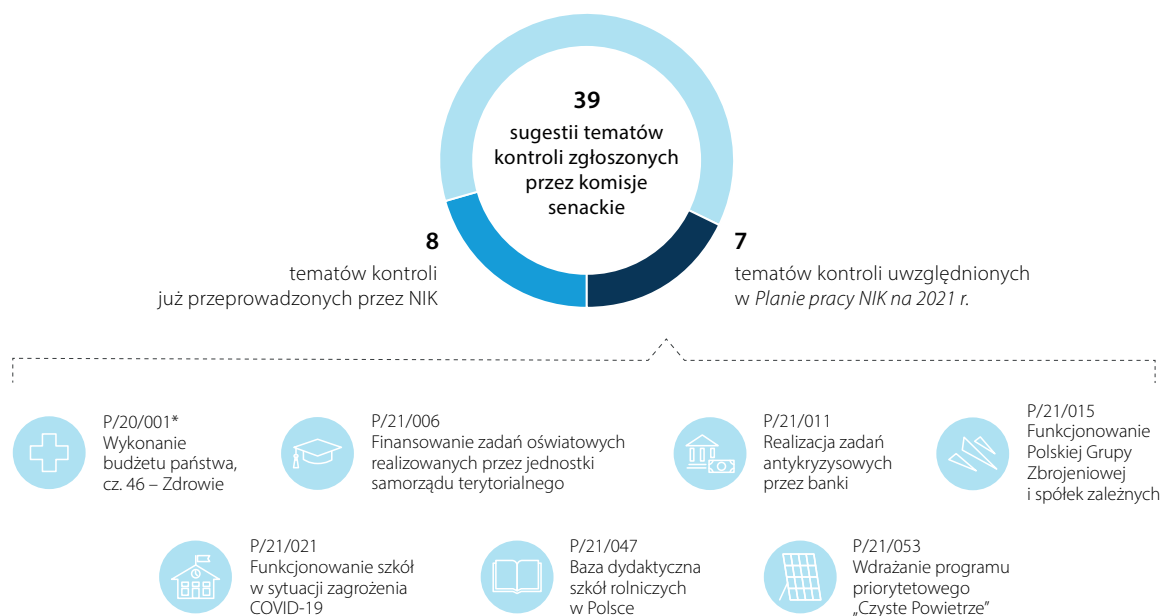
39
sugestii tematów kontroli zgłoszonych przez komisje senackie

8
tematów kontroli już przeprowadzonych przez NIK

7
tematów kontroli uwzględnionych w Planie pracy NIK na 2021 r.

P/20/001*
Wykonanie budżetu państwa, cz. 46 – Zdrowie

P/21/006
Finansowanie zadań oświatowych realizowanych przez jednostki samorządu terytorialnego

P/21/011
Realizacja zadań antykryzysowych przez banki

P/21/015
Funkcjonowanie Polskiej Grupy Zbrojeniowej i spółek zależnych

P/21/021
Funkcjonowanie szkół w sytuacji zagrożenia COVID-19

P/21/047
Baza dydaktyczna szkół rolniczych w Polsce

P/21/053
Wdrażanie programu priorytetowego „Czyste Powietrze"